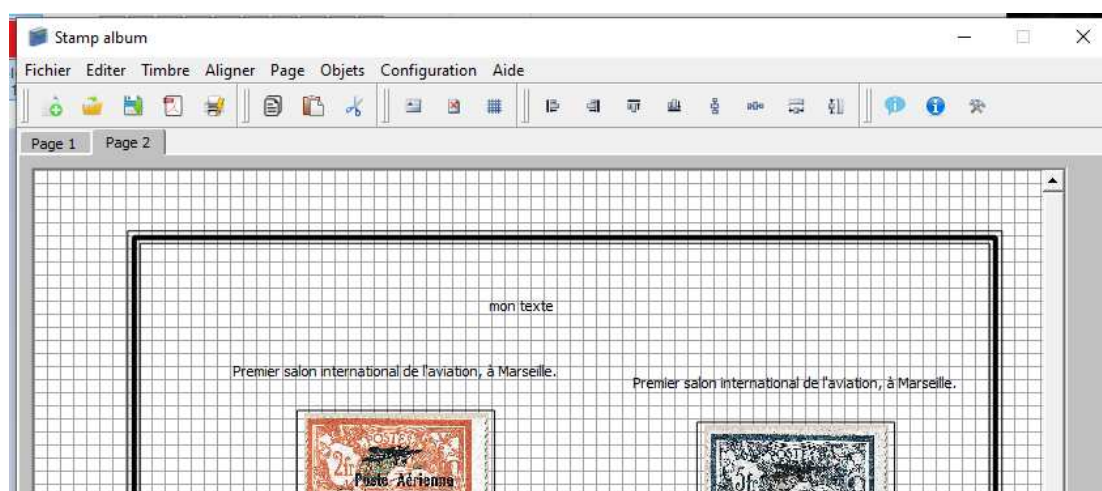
Stamp album

Fichier Editer Timbre Aligner Page Objets Configuration Aide

Page 1 Page 2

mon texte

Premier salon international de l'aviation, à Marseille.

Premier salon international de l'aviation, à Marseille.

POSTES
2f
Poste Aérienne

3f